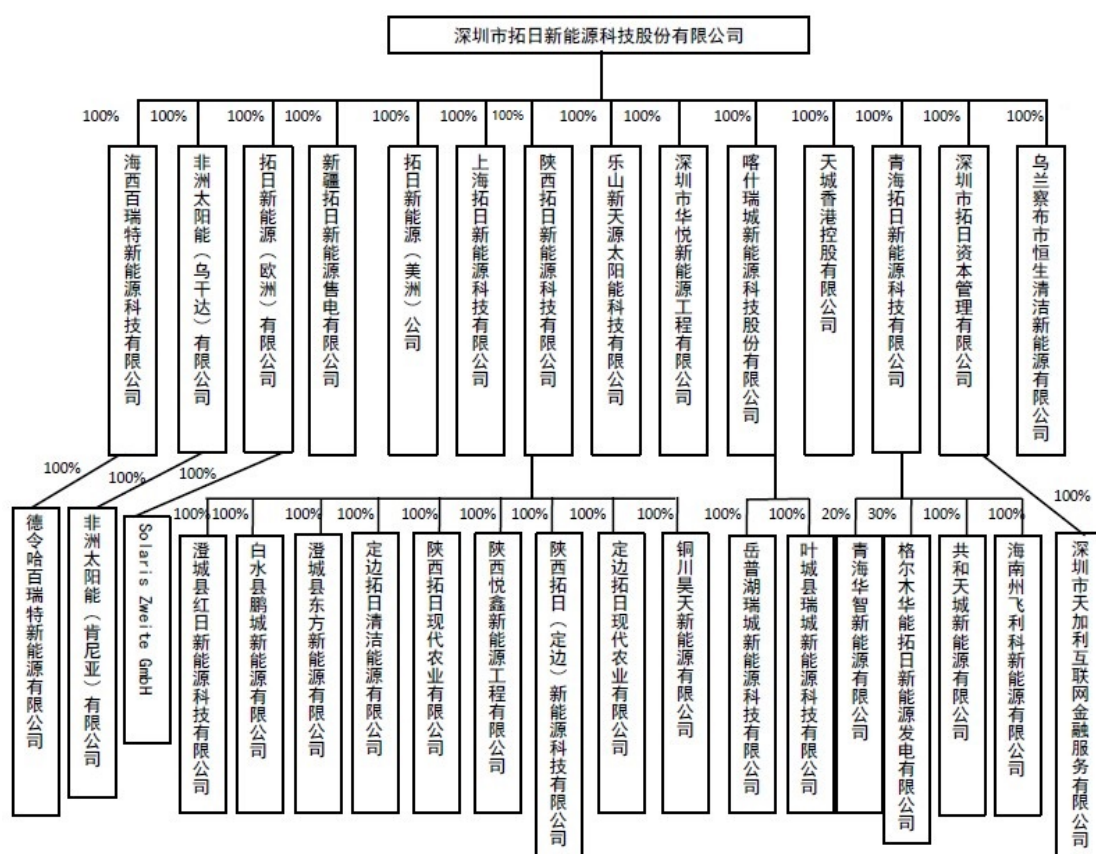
深圳市拓日新能源科技股份有限公司

100%
100%
100%
100%
100%
100%
100%
100%
100%
100%
100%
100%
100%
100%

海西百瑞特新能源科技有限公司
非洲太阳能（乌干达）有限公司
拓日新能源（欧洲）有限公司
新疆拓日新能源售电有限公司
拓日新能源（美洲）公司
上海拓日新能源科技有限公司
陕西拓日新能源科技有限公司
乐山新天源太阳能科技有限公司
深圳市华悦新能源工程有限公司
喀什瑞城新能源科技股份有限公司
天城香港控股有限公司
青海拓日新能源科技有限公司
深圳市拓日资本管理有限公司
乌兰察布市恒生清洁新能源有限公司

100%
100%
100%
100%

德令哈百瑞特新能源有限公司
非洲太阳能（肯尼亚）有限公司
Solaris Zweite GmbH

100%
100%
100%
100%
100%
100%
100%
100%
100%
100%
100%
20%
30%
100%
100%

澄城县红日新能源科技有限公司
白水县鹏城新能源有限公司
澄城县东方新能源有限公司
定边拓日清洁能源有限公司
陕西拓日现代农业有限公司
陕西悦鑫新能源工程有限公司
陕西拓日（定边）新能源科技有限公司
定边拓日现代农业有限公司
铜川昊天新能源有限公司
岳普湖瑞城新能源科技有限公司
叶城县瑞城新能源科技有限公司
青海华智新能源有限公司
格尔木华能拓日新能源发电有限公司
共和天城新能源有限公司
海南州飞利科新能源有限公司
深圳市天加利互联网金融服务有限公司